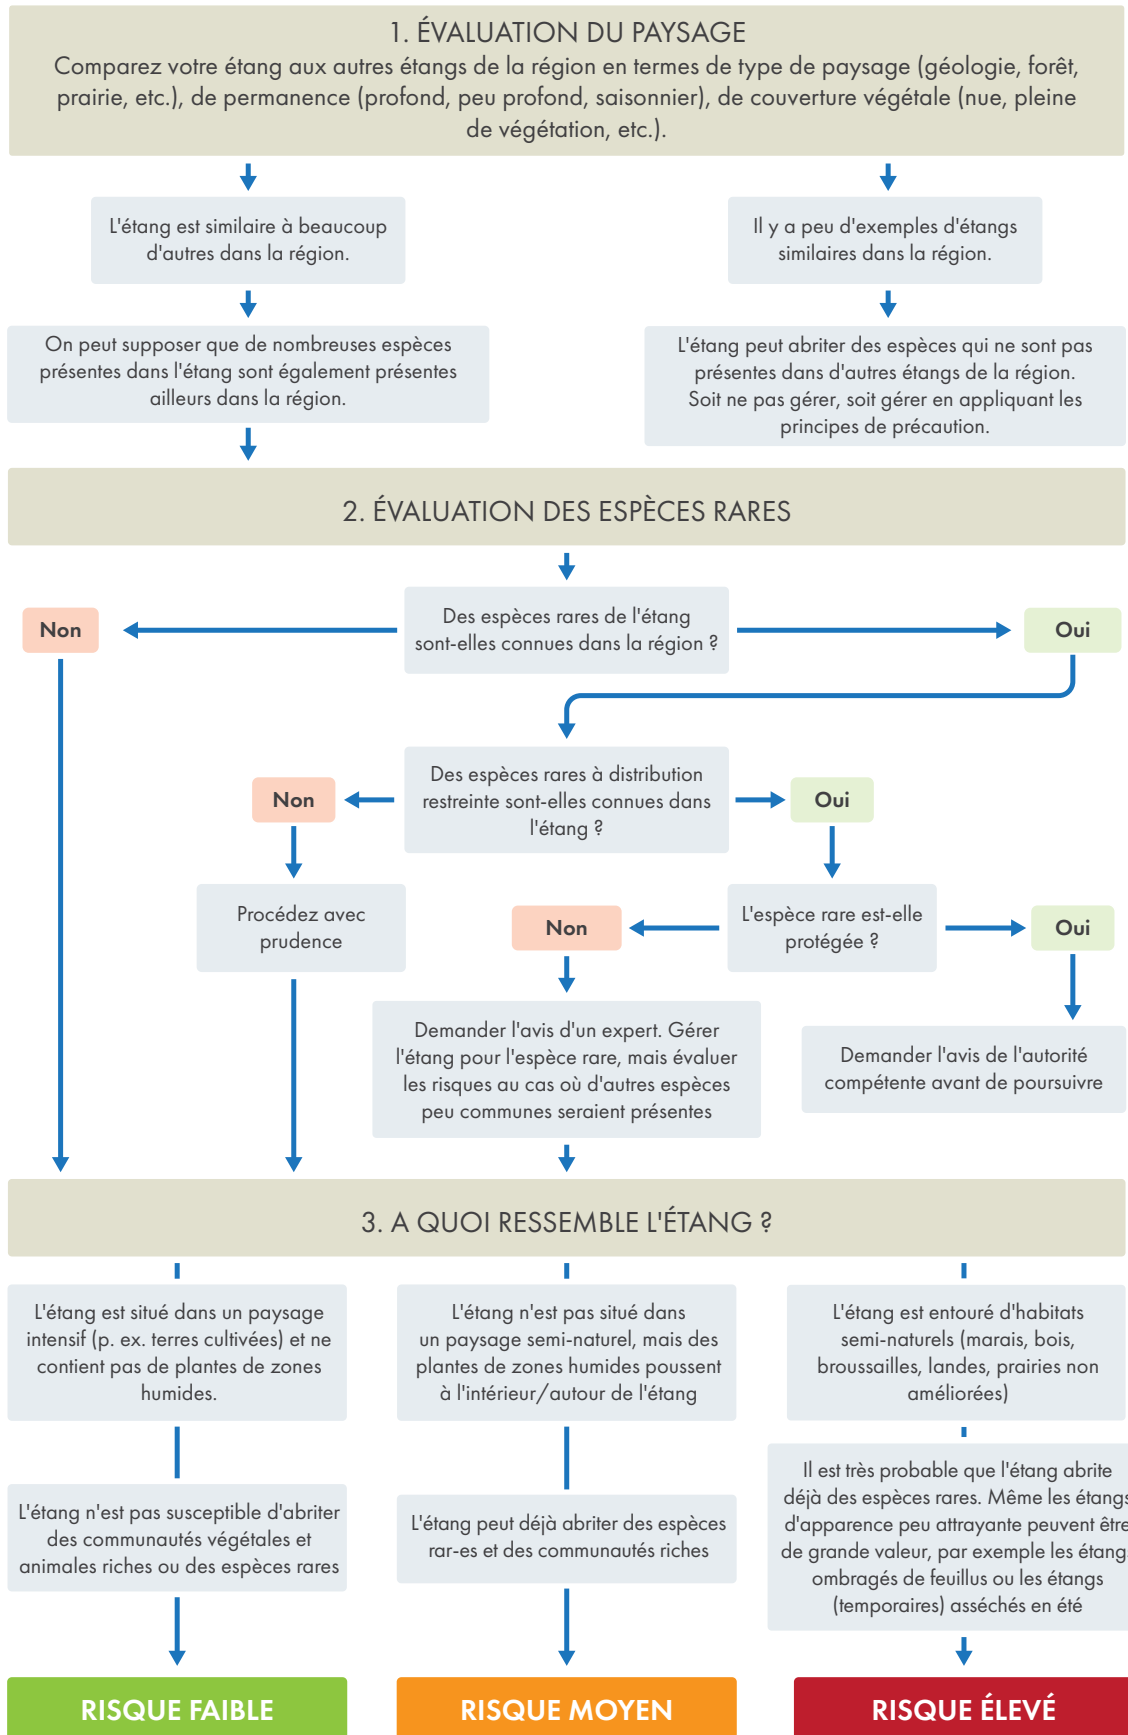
1. ÉVALUATION DU PAYSAGE
Comparez votre étang aux autres étangs de la région en termes de type de paysage (géologie, forêt, prairie, etc.), de permanence (profond, peu profond, saisonnier), de couverture végétale (nue, pleine de végétation, etc.).

L'étang est similaire à beaucoup d'autres dans la région.

Il y a peu d'exemples d'étangs similaires dans la région.

On peut supposer que de nombreuses espèces présentes dans l'étang sont également présentes ailleurs dans la région.

L'étang peut abriter des espèces qui ne sont pas présentes dans d'autres étangs de la région. Soit ne pas gérer, soit gérer en appliquant les principes de précaution.

2. ÉVALUATION DES ESPÈCES RARES

Non

Des espèces rares de l'étang sont-elles connues dans la région ?

Oui

Non

Des espèces rares à distribution restreinte sont-elles connues dans l'étang ?

Oui

Procédez avec prudence

Non

L'espèce rare est-elle protégée ?

Oui

Demander l'avis d'un expert. Gérer l'étang pour l'espèce rare, mais évaluer les risques au cas où d'autres espèces peu communes seraient présentes

Demander l'avis de l'autorité compétente avant de poursuivre

3. A QUOI RESSEMBLE L'ÉTANG ?

L'étang est situé dans un paysage intensif (p. ex. terres cultivées) et ne contient pas de plantes de zones humides.

L'étang n'est pas situé dans un paysage semi-naturel, mais des plantes de zones humides poussent à l'intérieur/autour de l'étang

L'étang est entouré d'habitats semi-naturels (marais, bois, broussailles, landes, prairies non améliorées)

L'étang n'est pas susceptible d'abriter des communautés végétales et animales riches ou des espèces rares

L'étang peut déjà abriter des espèces rar-es et des communautés riches

Il est très probable que l'étang abrite déjà des espèces rares. Même les étangs d'apparence peu attrayante peuvent être de grande valeur, par exemple les étangs ombragés de feuillus ou les étangs (temporaires) asséchés en été

RISQUE FAIBLE

RISQUE MOYEN

RISQUE ÉLEVÉ